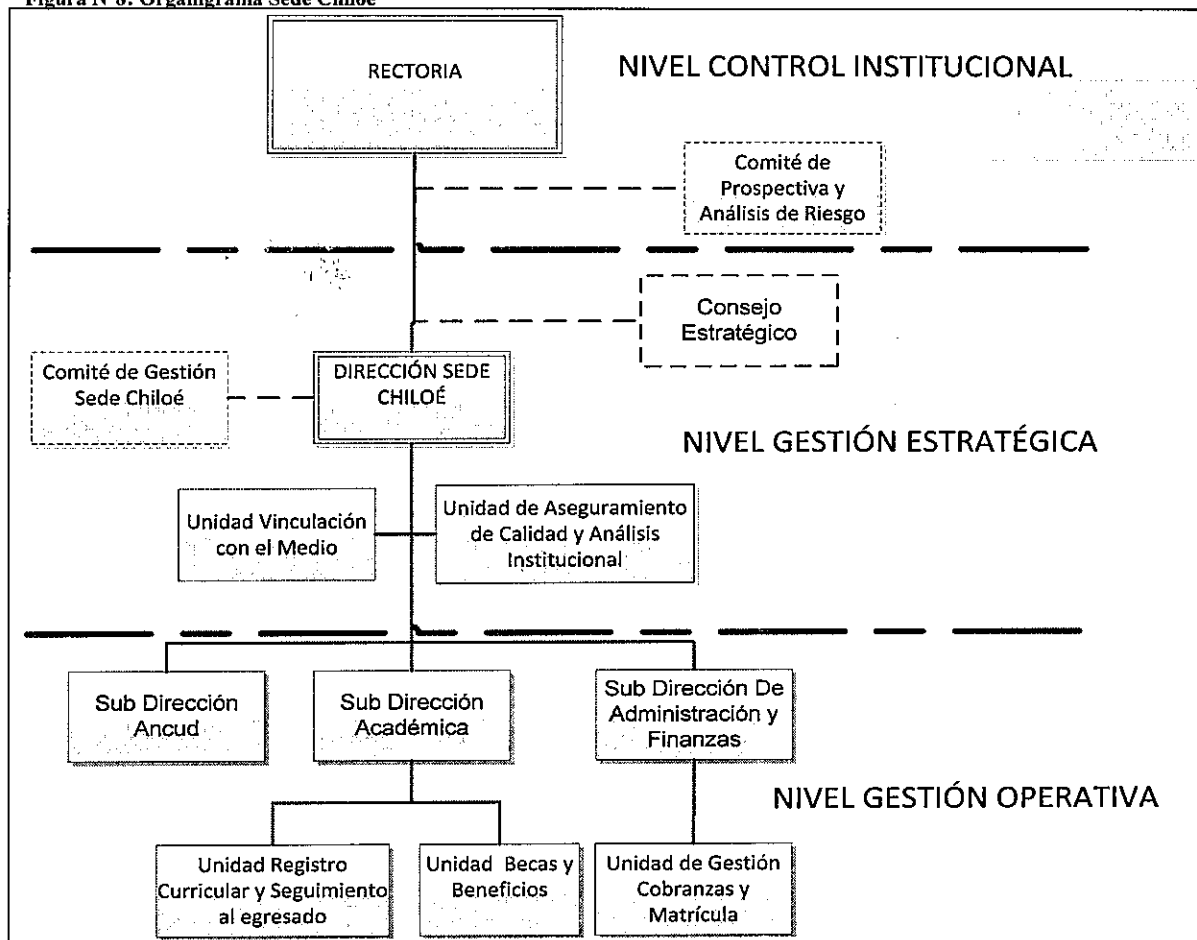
Figura N°6: Organigrama Sede Chiloé

RECTORIA

NIVEL CONTROL INSTITUCIONAL

Comité de Prospectiva y Análisis de Riesgo

Consejo Estratégico

Comité de Gestión Sede Chiloé

DIRECCIÓN SEDE CHILOÉ

NIVEL GESTIÓN ESTRATÉGICA

Unidad Vinculación con el Medio

Unidad de Aseguramiento de Calidad y Análisis Institucional

Sub Dirección Ancud

Sub Dirección Académica

Sub Dirección De Administración y Finanzas

NIVEL GESTIÓN OPERATIVA

Unidad Registro Curricular y Seguimiento al egresado

Unidad Becas y Beneficios

Unidad de Gestión Cobranzas y Matrícula